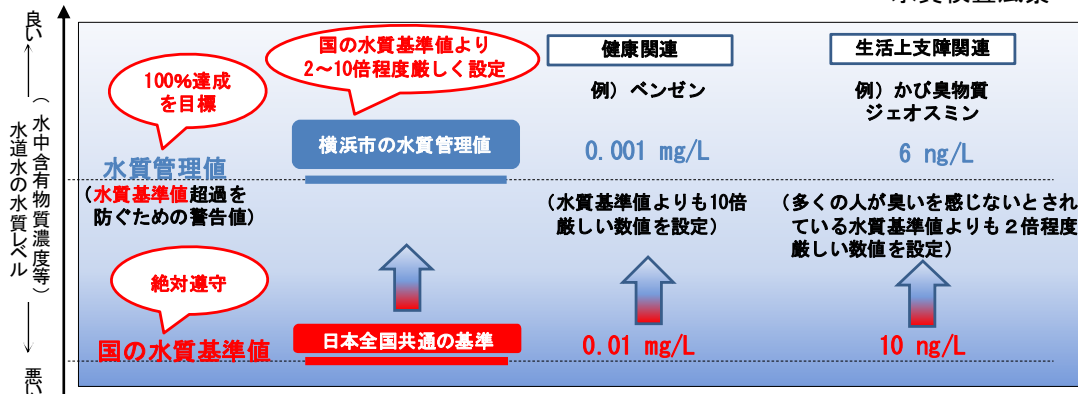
水質検査誌票

良い

水道水の水質レベル（水中含有物質濃度等）

悪い

100%達成を目標

国の水質基準値より2～10倍程度厳しく設定

健康関連

生活上支障関連

例）ベンゼン

例）かび臭物質ジェオスミン

横浜市の水質管理値

水質管理値

0.001 mg/L

6 ng/L

（水質基準値超過を防ぐための警告値）

（水質基準値よりも10倍厳しい数値を設定）

（多くの人が臭いを感じないとされている水質基準値よりも２倍程度厳しい数値を設定）

絶対遵守

国の水質基準値

日本全国共通の基準

0.01 mg/L

10 ng/L